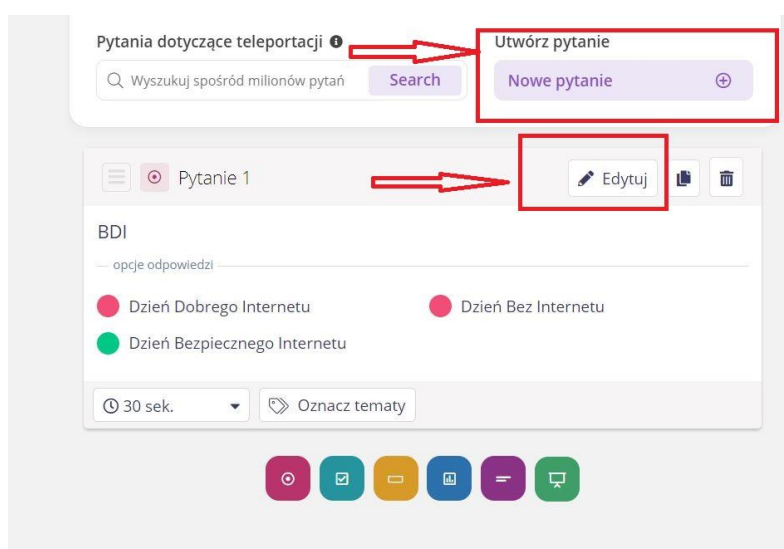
Pytania dotyczące teleportacji

Wyszukuj spośród milionów pytań

Search

Utwórz pytanie

Nowe pytanie

Pytanie 1

Edytuj

BDI

opcje odpowiedzi

Dzień Dobrego Internetu

Dzień Bez Internetu

Dzień Bezpiecznego Internetu

30 sek.

Oznacz tematy